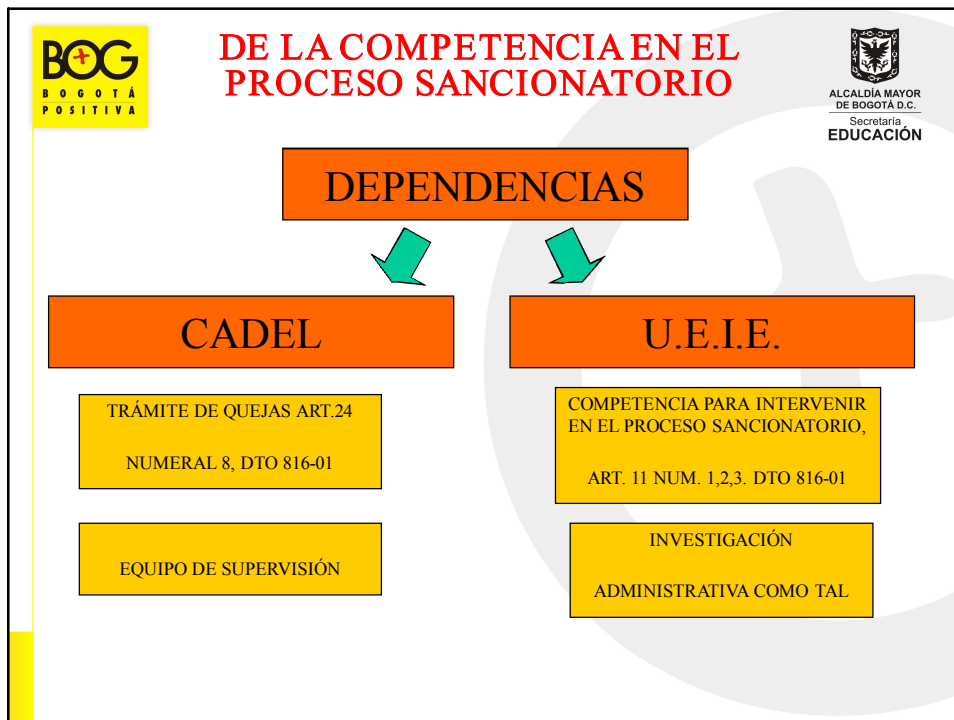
BOG
BOGOTÁ POSITIVA

DE LA COMPETENCIA EN EL PROCESO SANCIONATORIO

ALCALDÍA MAYOR DE BOGOTÁ D.C.
Secretaría
EDUCACIÓN

DEPENDENCIAS

CADEL

U.E.I.E.

TRÁMITE DE QUEJAS ART.24

NUMERAL 8, DTO 816-01

COMPETENCIA PARA INTERVENIR EN EL PROCESO SANCIONATORIO,

ART. 11 NUM. 1,2,3. DTO 816-01

EQUIPO DE SUPERVISIÓN

INVESTIGACIÓN

ADMINISTRATIVA COMO TAL